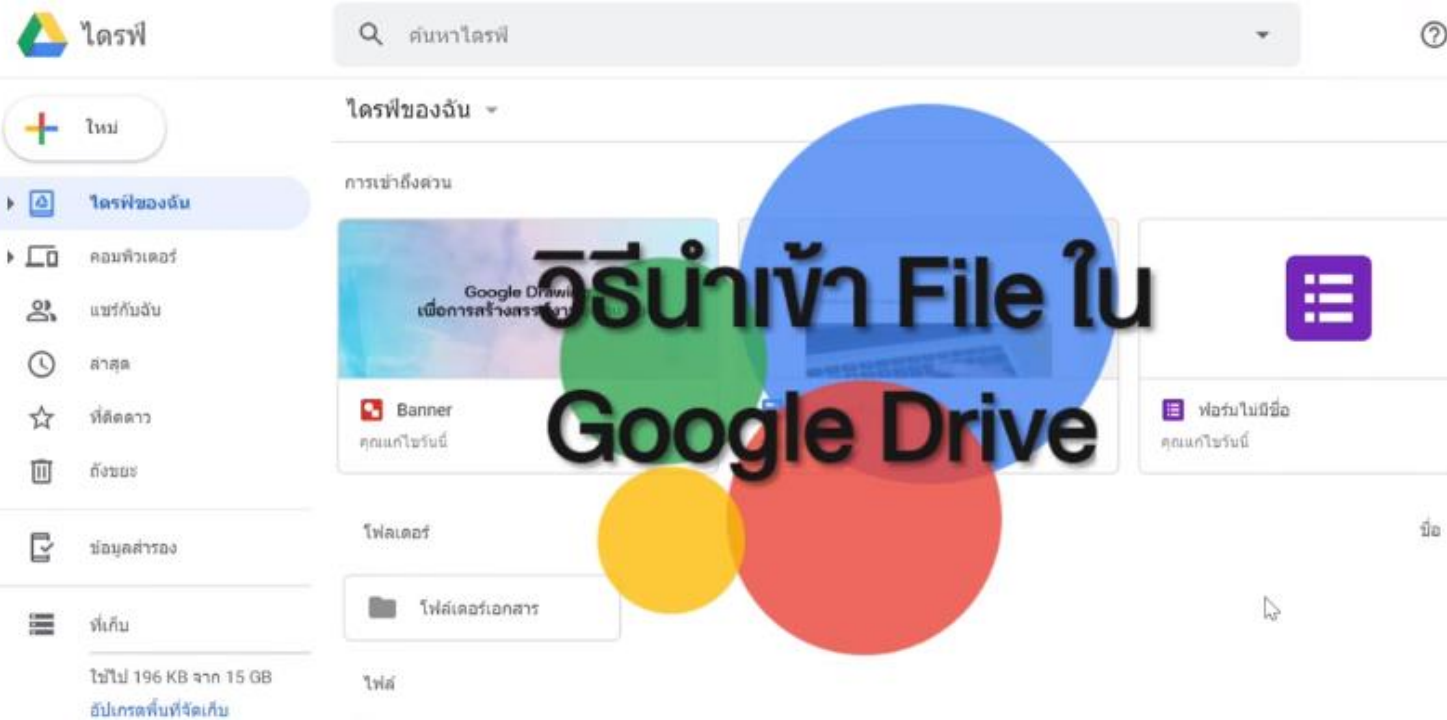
ไดรฟ์

ค้นหาไดรฟ์

ไหม่

ไดรฟ์ของฉัน

คอมพิวเตอร์

แชร์กับฉัน

ล่าสุด

ที่ติดดาว

ถังขยะ

ข้อมูลสำรอง

พื้นที่เก็บ

ใช้ไป 196 KB จาก 15 GB

อัปเกรดพื้นที่จัดเก็บ

ไดรฟ์ของฉัน

การเข้าถึงด่วน

Google Drawi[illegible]
เพื่อการสร้างสรรค์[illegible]

Banner
คุณแก้ไขวันนี้

ฟอร์มไม่มีชื่อ
คุณแก้ไขวันนี้

โฟลเดอร์

ชื่อ

โฟลเดอร์เอกสาร

ไฟล์

วิธีนำเข้า File ใน Google Drive